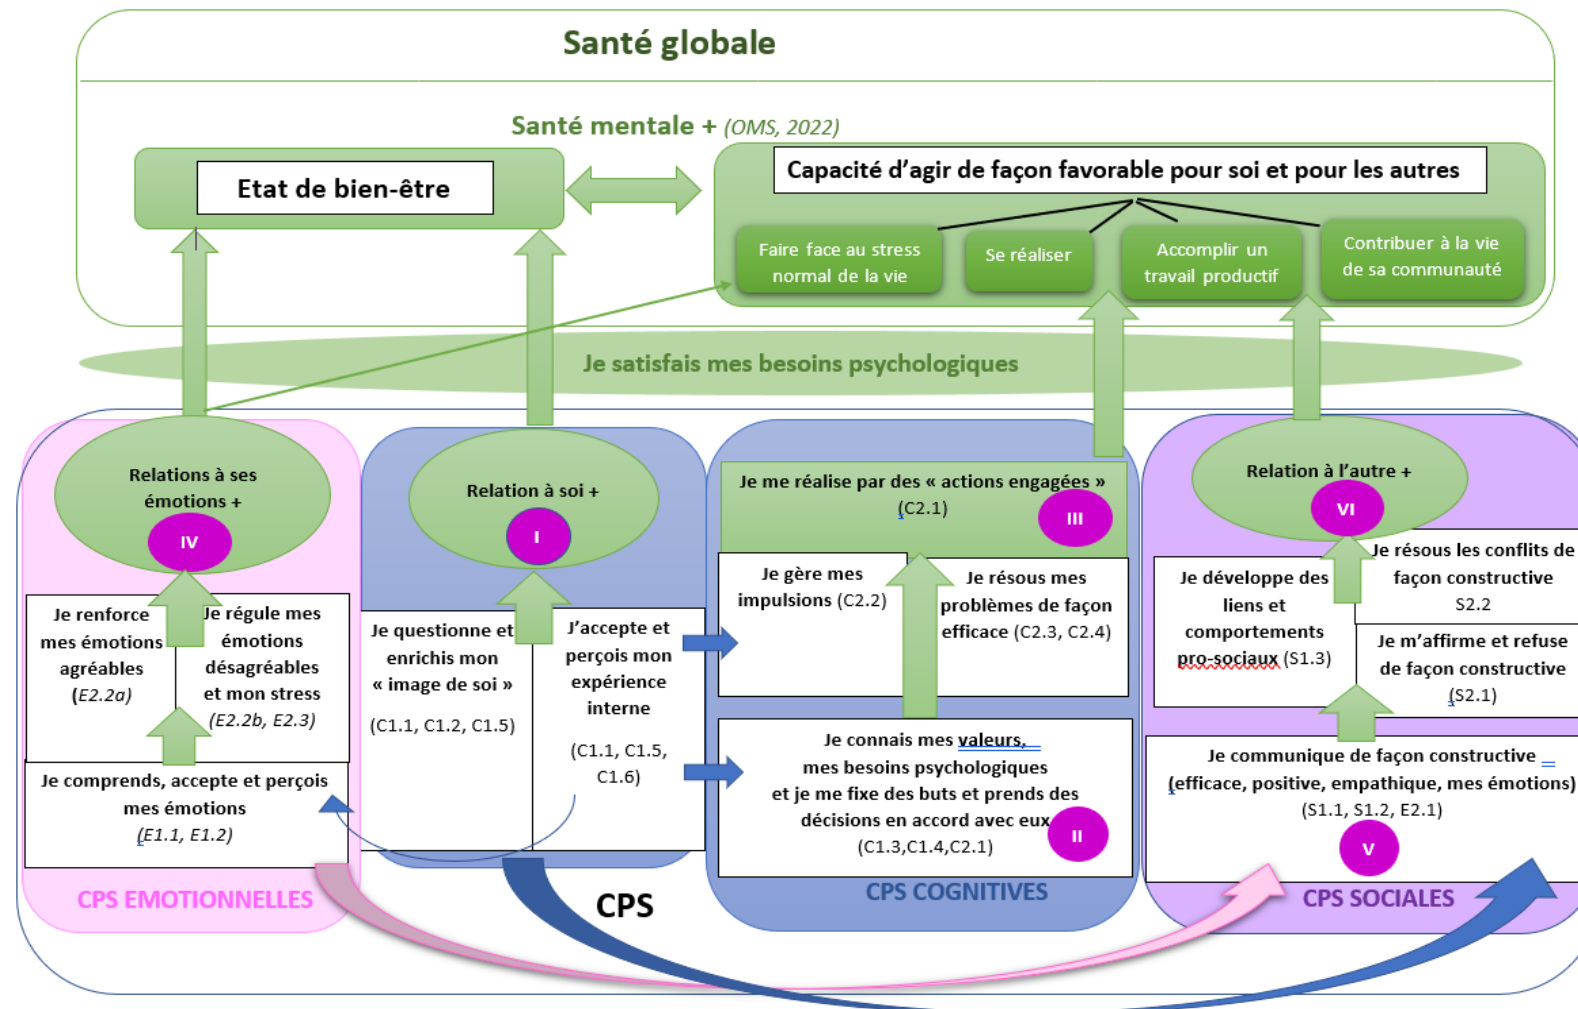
Santé globale

Santé mentale + (OMS, 2022)

Etat de bien-être

Capacité d'agir de façon favorable pour soi et pour les autres

Faire face au stress normal de la vie

Se réaliser

Accomplir un travail productif

Contribuer à la vie de sa communauté

Je satisfais mes besoins psychologiques

Relations à ses émotions +
IV

Je renforce mes émotions agréables (E2.2a)

Je régule mes émotions désagréables et mon stress (E2.2b, E2.3)

Je comprends, accepte et perçois mes émotions (E1.1, E1.2)

CPS EMOTIONNELLES

Relation à soi +
I

Je questionne et enrichis mon « image de soi » (C1.1, C1.2, C1.5)

J'accepte et perçois mon expérience interne (C1.1, C1.5, C1.6)

CPS

Je me réalise par des « actions engagées » (C2.1)
III

Je gère mes impulsions (C2.2)

Je résous mes problèmes de façon efficace (C2.3, C2.4)

Je connais mes valeurs, mes besoins psychologiques et je me fixe des buts et prends des décisions en accord avec eux (C1.3,C1.4,C2.1)
II

CPS COGNITIVES

Relation à l'autre +
VI

Je développe des liens et comportements pro-sociaux (S1.3)

Je résous les conflits de façon constructive S2.2

Je m'affirme et refuse de façon constructive (S2.1)

Je communique de façon constructive (efficace, positive, empathique, mes émotions) (S1.1, S1.2, E2.1)
V

CPS SOCIALES